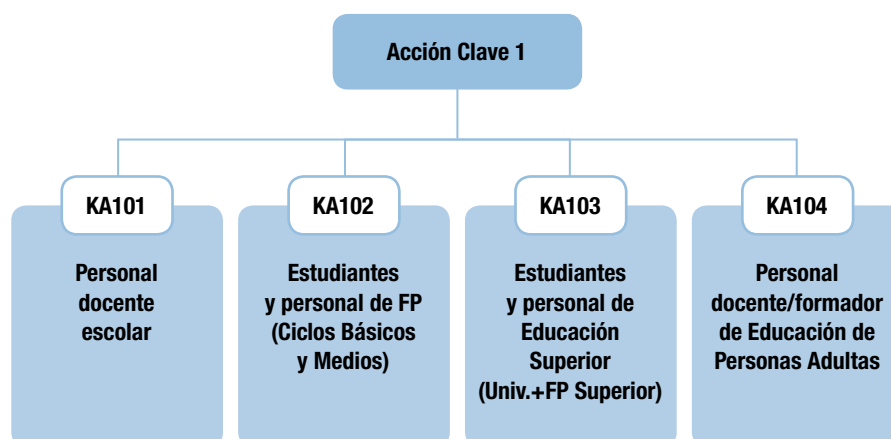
Acción Clave 1

KA101

Personal docente escolar

KA102

Estudiantes y personal de FP (Ciclos Básicos y Medios)

KA103

Estudiantes y personal de Educación Superior (Univ.+FP Superior)

KA104

Personal docente/formador de Educación de Personas Adultas